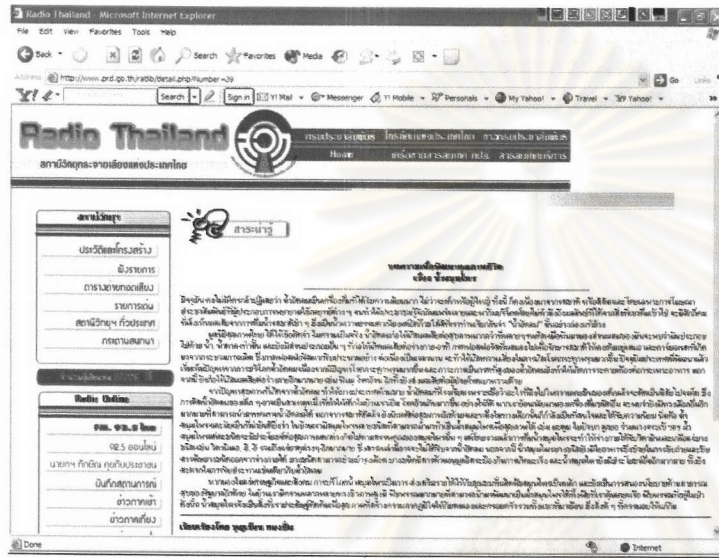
Radio Thailand - Microsoft Internet Explorer

File Edit View Favorites Tools Help

Back Search Favorites Media

Address http://www.prd.go.th/radio/detail.php?number=39

Go Links

Y! Search Sign in Mail Messenger Mobile Personals My Yahoo! Travel Yahoo!

Radio Thailand

สถานีวิทยุกระจายเสียงแห่งประเทศไทย

Home

สถานีวิทยุฯ

ประวัติและโครงสร้าง

ผังรายการ

ตารางสายกอกเสียง

รายการเด่น

สถานีวิทยุฯ ทั่วประเทศ

กระดานสนทนา

Radio Online

FM. 92.5 Mhz

92.5 ออนไลน์

นายกฯ ทักษิณ คุยกับประชาชน

บันทึกสถานการณ์

ข่าวภาคเช้า

ข่าวภาคเที่ยง

สาระน่ารู้

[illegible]

Done

Internet